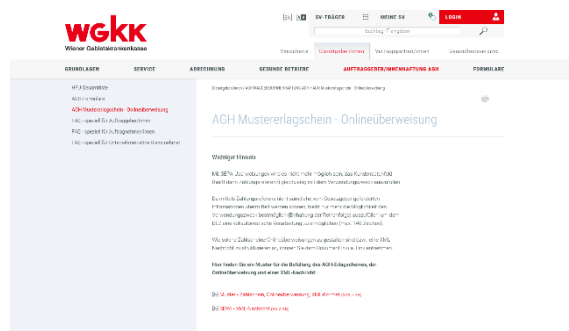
WGKK
Wiener Gebietskrankenkasse

[EN] SV-TRÄGER MEINE SV LOGIN

Suchbegriff eingeben

Versicherte Dienstgeber/innen Vertragspartner/innen Gesundheitsvorsorge

GRUNDLAGEN SERVICE ABRECHNUNG GESUNDE BETRIEBE AUFTRAGGEBER/INNENHAFTUNG AGH FORMULARE

HFU-Gesamtliste
AGH-Formulare
AGH-Mustererlagschein - Onlineüberweisung
FAQ - speziell für Auftraggeber/innen
FAQ - speziell für Auftragnehmer/innen
FAQ - speziell für Unternehmen ohne Dienstnehmer

Dienstgeber/innen / AUFTRAGGEBER/INNENHAFTUNG AGH / AGH-Mustererlagschein - Onlineüberweisung

AGH Mustererlagschein - Onlineüberweisung

Wichtiger Hinweis

Mit SEPA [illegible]

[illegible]

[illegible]

Hier finden Sie ein Muster für die Befüllung des AGH-Erlagscheines, der Onlineüberweisung und einer XML-Nachricht

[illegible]

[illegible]